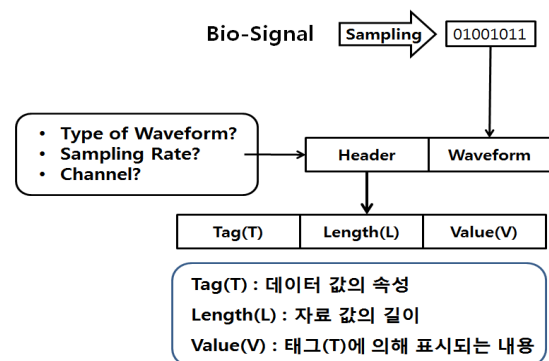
Bio-Signal

Sampling

01001011

• Type of Waveform?
• Sampling Rate?
• Channel?

| Header | Waveform |
|---|---|

| Tag(T) | Length(L) | Value(V) |
|---|---|---|

Tag(T) : 데이터 값의 속성
Length(L) : 자료 값의 길이
Value(V) : 태그(T)에 의해 표시되는 내용